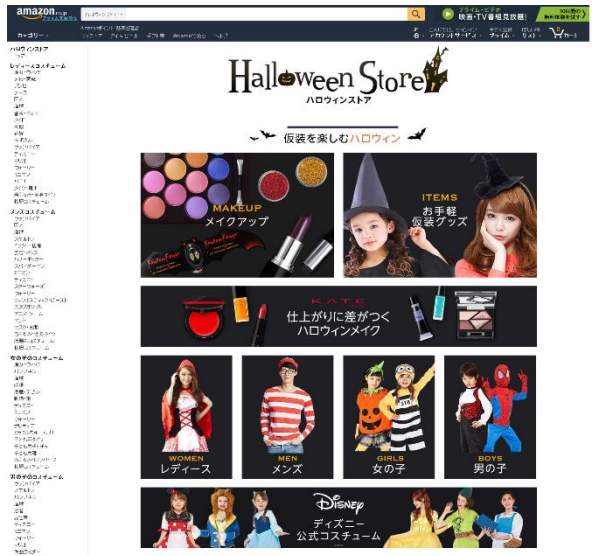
amazon.co.jp

ハロウィンストア

プライム・ビデオ 映画・TV番組見放題!

カテゴリー

ハロウィンストア

レディースコスチューム

メンズコスチューム

女の子のコスチューム

男の子のコスチューム

Halloween Store
ハロウィンストア

仮装を楽しむハロウィン

MAKEUP
メイクアップ

ITEMS
お手軽
仮装グッズ

KATE
仕上がりに差がつく
ハロウィンメイク

WOMEN
レディース

MEN
メンズ

GIRLS
女の子

BOYS
男の子

Disney
ディズニー
公式コスチューム